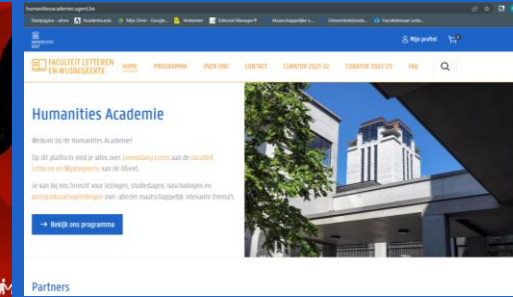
humanitiesacademie.ugent.be

Startpagina - ofons | Academicusis | Mijn Drive - Google... | Webmail | Editorial Manager® | Maatschappelijke c... | Universiteitsbiblio... | Faculteitsraad Lette...

UNIVERSITEIT GENT

Mijn profiel

FACULTEIT LETTEREN EN WIJSBEGEERTE

HOME | PROGRAMMA | OVER ONS | CONTACT | CURATOR 2021-22 | CURATOR 2022-23 | FAQ

Humanities Academie

Welkom bij de Humanities Academie!

Op dit platform vind je alles over Levenslang Leren aan de faculteit Letteren en Wijsbegeerte van de UGent.

Je kan bij ons terecht voor lezingen, studiedagen, nascholingen en postgraduaatsopleidingen over allerlei maatschappelijk relevante thema's.

→ Bekijk ons programma

Partners